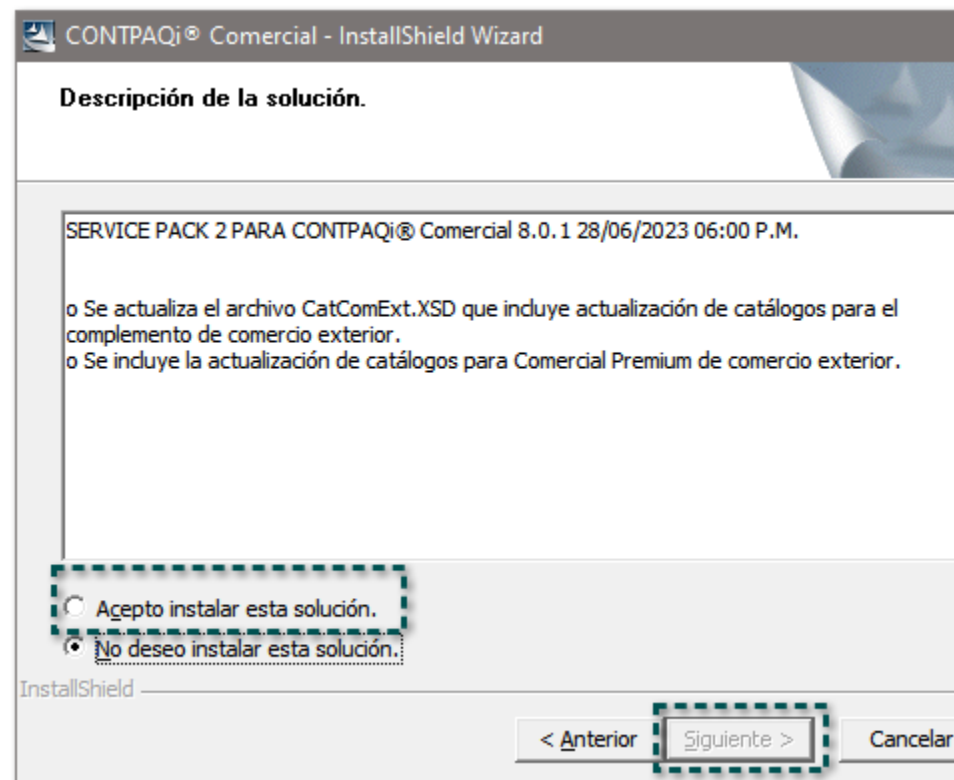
CONTPAQi® Comercial - InstallShield Wizard

Descripción de la solución.

SERVICE PACK 2 PARA CONTPAQi® Comercial 8.0.1 28/06/2023 06:00 P.M.

o Se actualiza el archivo CatComExt.XSD que incluye actualización de catálogos para el complemento de comercio exterior.
o Se incluye la actualización de catálogos para Comercial Premium de comercio exterior.

Acepto instalar esta solución.
No deseo instalar esta solución.

InstallShield

< Anterior
Siguiente >
Cancelar